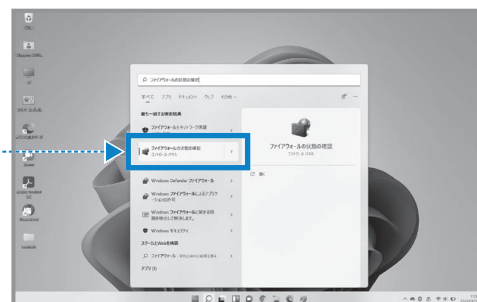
ファイアウォールの状態の確認

すべて　アプリ　ドキュメント　ウェブ　その他

最も一致する検索結果

ファイアウォールとネットワーク保護

ファイアウォールの状態の確認
コントロールパネル

Windows Defender ファイアウォール

Windows ファイアウォールによるアプリケーションの許可

Windows ファイアウォールに関する情報

Windows セキュリティ

ストアとWebを検索

ファイアウォール

アプリ (1)

ファイアウォールの状態の確認
コントロールパネル

開く